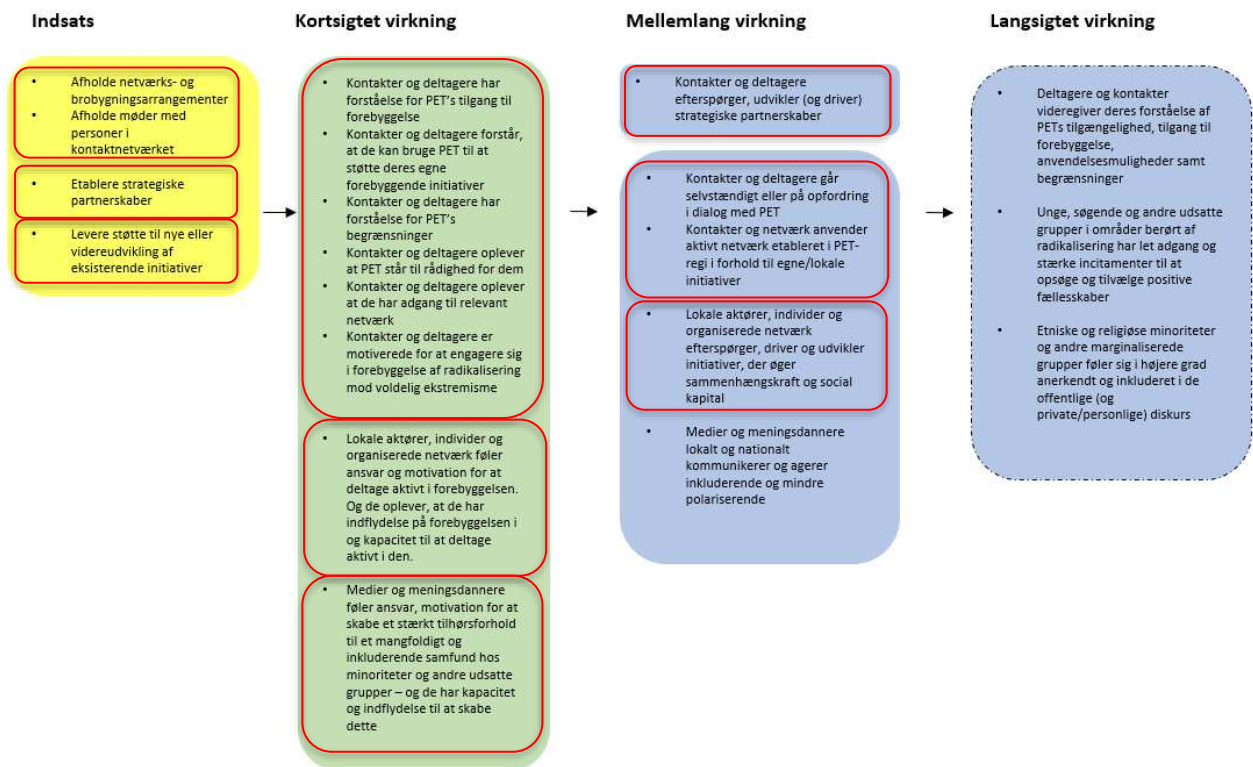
Indsats

- Afholde netværks- og brobygningsarrangementer
- Afholde møder med personer i kontaktnetværket

- Etablere strategiske partnerskaber

- Levere støtte til nye eller videreudvikling af eksisterende initiativer

Kortsigtet virkning

- Kontakter og deltagere har forståelse for PET's tilgang til forebyggelse
- Kontakter og deltagere forstår, at de kan bruge PET til at støtte deres egne forebyggende initiativer
- Kontakter og deltagere har forståelse for PET's begrænsninger
- Kontakter og deltagere oplever at PET står til rådighed for dem
- Kontakter og deltagere oplever at de har adgang til relevant netværk
- Kontakter og deltagere er motiverede for at engagere sig i forebyggelse af radikalisering mod voldelig ekstremisme

- Lokale aktører, individer og organiserede netværk føler ansvar og motivation for at deltage aktivt i forebyggelsen. Og de oplever, at de har indflydelse på forebyggelsen i og kapacitet til at deltage aktivt i den.

- Medier og meningsdannere føler ansvar, motivation for at skabe et stærkt tilhørsforhold til et mangfoldigt og inkluderende samfund hos minoriteter og andre udsatte grupper – og de har kapacitet og indflydelse til at skabe dette

Mellemlang virkning

- Kontakter og deltagere efterspørger, udvikler (og driver) strategiske partnerskaber

- Kontakter og deltagere går selvstændigt eller på opfordring i dialog med PET
- Kontakter og netværk anvender aktivt netværk etableret i PET-regi i forhold til egne/lokale initiativer

- Lokale aktører, individer og organiserede netværk efterspørger, driver og udvikler initiativer, der øger sammenhængskraft og social kapital

- Medier og meningsdannere lokalt og nationalt kommunikerer og agerer inkluderende og mindre polariserende

Langsigtet virkning

- Deltagere og kontakter videregiver deres forståelse af PETs tilgængelighed, tilgang til forebyggelse, anvendelsesmuligheder samt begrænsninger

- Unge, søgende og andre udsatte grupper i områder berørt af radikalisering har let adgang og stærke incitamenter til at opsøge og tilvælge positive fællesskaber

- Etniske og religiøse minoriteter og andre marginaliserede grupper føler sig i højere grad anerkendt og inkluderet i de offentlige (og private/personlige) diskurs